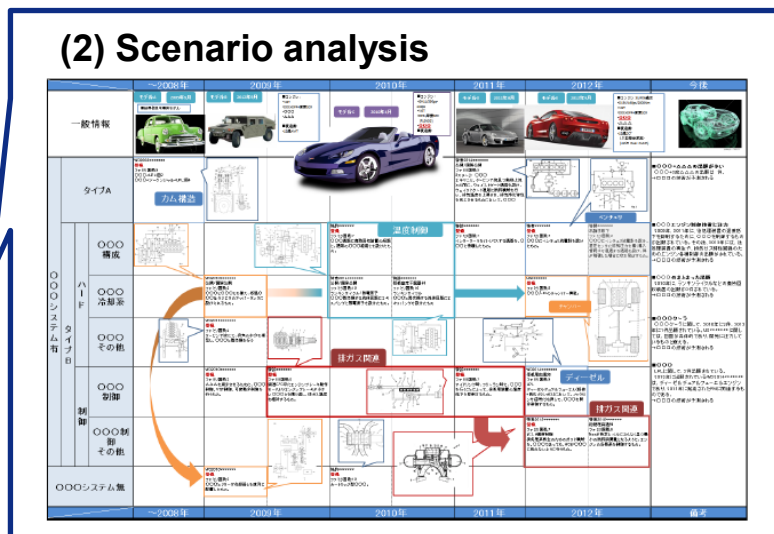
(2) Scenario analysis

| | ~2008年 | 2009年 | 2010年 | 2011年 | 2012年 | 今後 |
|---|---|---|---|---|---|---|
| 一般情報 | | | | | | |
| タイプA | カム構造 | | 温度制御 | | ベンチャ | |
| ○○○構成 | | | | | | |
| ○○○冷却系 | | | | | | |
| ○○○その他 | | | 排ガス関連 | | | |
| ○○○制御 | | | | | ディーゼル | |
| ○○○制御その他 | | | | | 排ガス関連 | |
| ○○○システム無 | | | | | | |
| | ~2008年 | 2009年 | 2010年 | 2011年 | 2012年 | 備考 |

○○○システム有
タイプB
ハード
制御